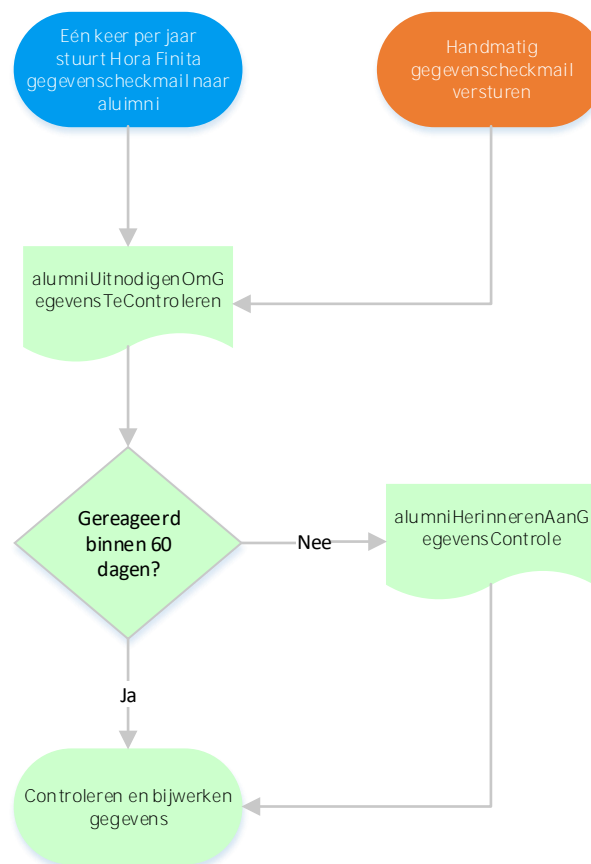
Eén keer per jaar stuurt Hora Finita gegevenscheckmail naar aluimni

Handmatig gegevenscheckmail versturen

alumniUitnodigenOmGegevensTeControleren

Gereageerd binnen 60 dagen?

Nee

alumniHerinnerenAanGegevensControle

Ja

Controleren en bijwerken gegevens